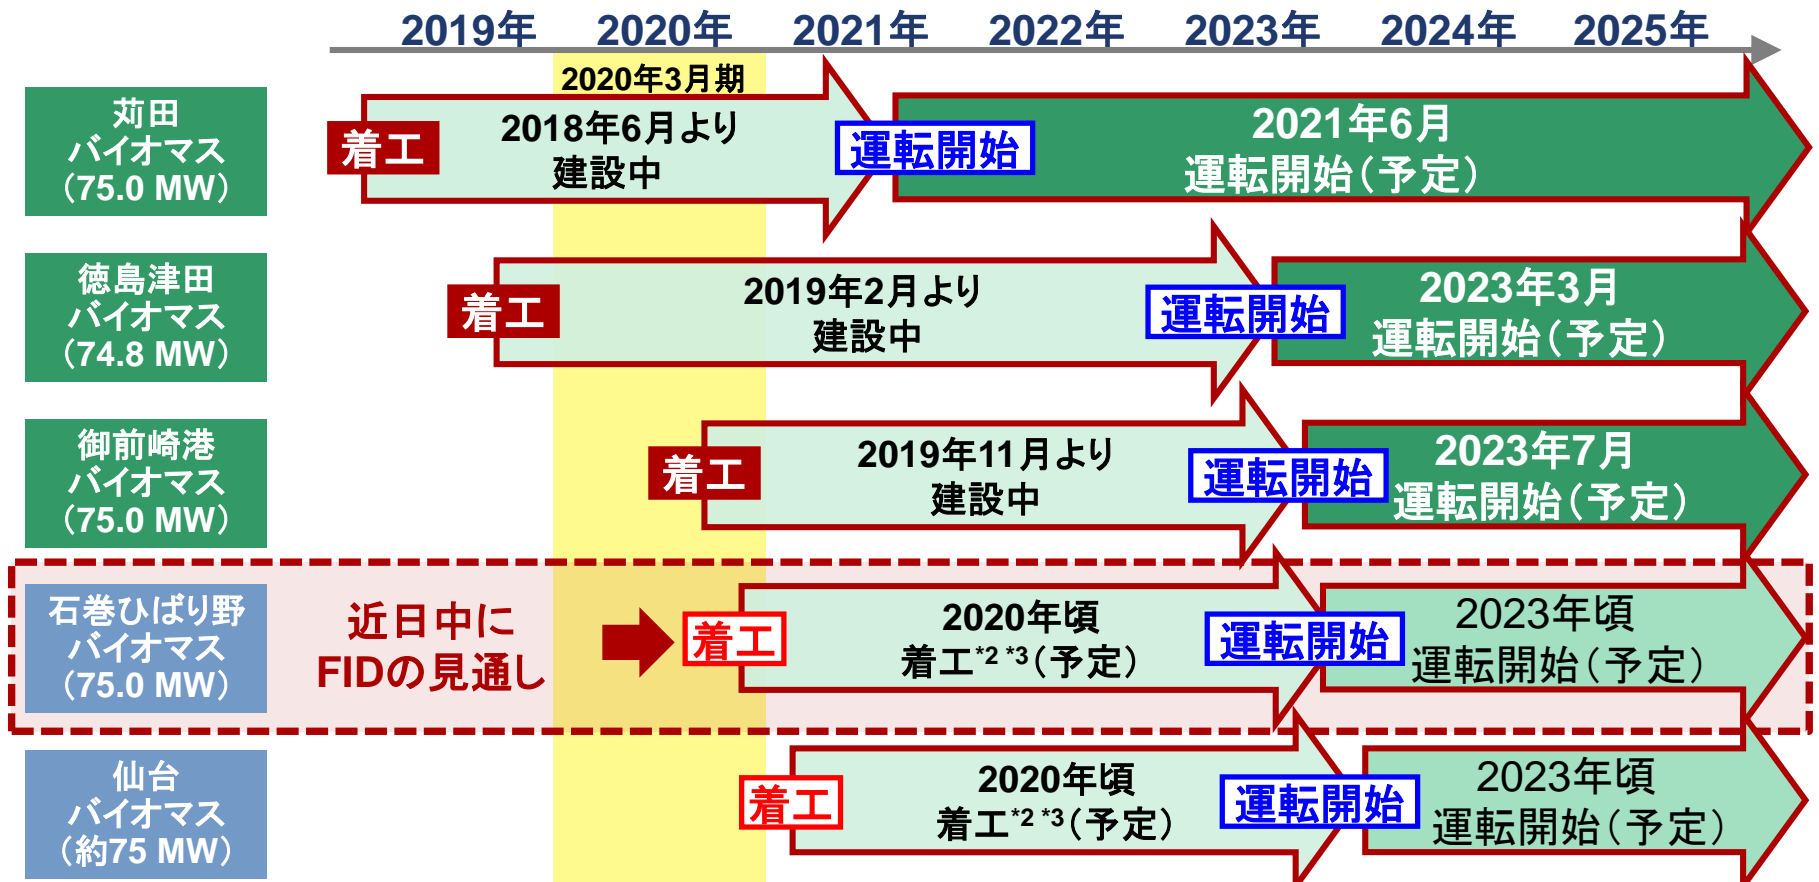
2019年 2020年 2021年 2022年 2023年 2024年 2025年

2020年3月期

苅田
バイオマス
(75.0 MW)

着工

2018年6月より
建設中

運転開始

2021年6月
運転開始(予定)

徳島津田
バイオマス
(74.8 MW)

着工

2019年2月より
建設中

運転開始

2023年3月
運転開始(予定)

御前崎港
バイオマス
(75.0 MW)

着工

2019年11月より
建設中

運転開始

2023年7月
運転開始(予定)

石巻ひばり野
バイオマス
(75.0 MW)

近日中に
FIDの見通し

着工

2020年頃
着工$^{*2}$ $^{*3}$(予定)

運転開始

2023年頃
運転開始(予定)

仙台
バイオマス
(約75 MW)

着工

2020年頃
着工$^{*2}$ $^{*3}$(予定)

運転開始

2023年頃
運転開始(予定)